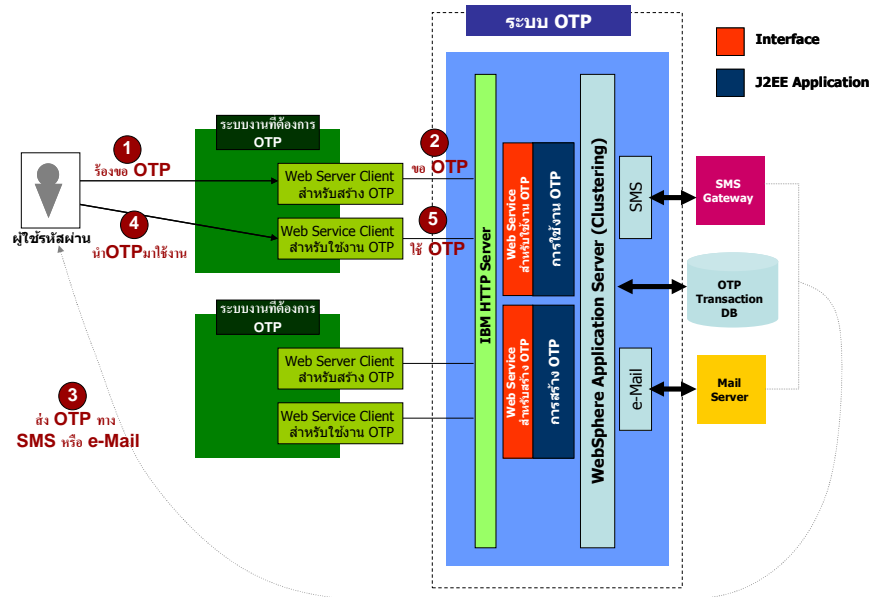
ระบบ OTP

Interface

J2EE Application

ผู้ใช้รหัสผ่าน

1
ร้องขอ OTP

4
นำOTPมาใช้งาน

3
ส่ง OTP ทาง
SMS หรือ e-Mail

ระบบงานที่ต้องการ OTP

Web Server Client
สำหรับสร้าง OTP

Web Service Client
สำหรับใช้งาน OTP

ระบบงานที่ต้องการ OTP

Web Server Client
สำหรับสร้าง OTP

Web Service Client
สำหรับใช้งาน OTP

2
ขอ OTP

5
ใช้ OTP

IBM HTTP Server

Web Service
สำหรับใช้งาน OTP

การใช้งาน OTP

Web Service
สำหรับสร้าง OTP

การสร้าง OTP

WebSphere Application Server (Clustering)

SMS

e-Mail

SMS
Gateway

OTP
Transaction
DB

Mail
Server